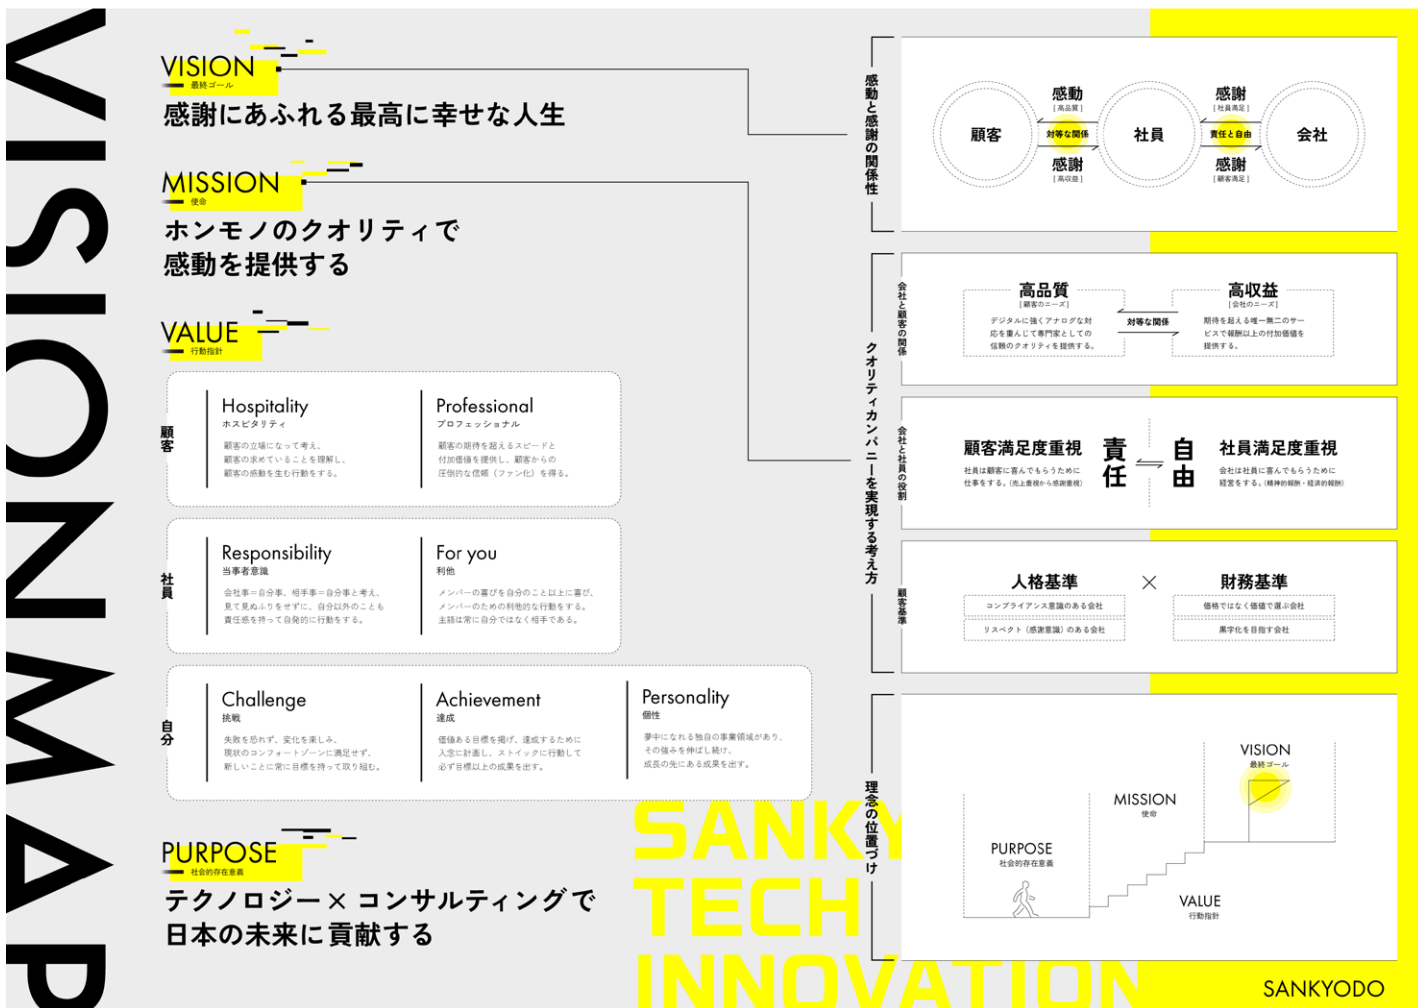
VISIONMAP

VISION
最終ゴール
感謝にあふれる最高に幸せな人生

MISSION
使命
ホンモノのクオリティで
感動を提供する

VALUE
行動指針

顧客

Hospitality
ホスピタリティ
顧客の立場になって考え、
顧客の求めていることを理解し、
顧客の感動を生む行動をする。

Professional
プロフェッショナル
顧客の期待を超えるスピードと
付加価値を提供し、顧客からの
圧倒的な信頼（ファン化）を得る。

社員

Responsibility
当事者意識
会社事＝自分事、相手事＝自分事と考え、
見て見ぬふりをせずに、自分以外のことも
責任感を持って自発的に行動をする。

For you
利他
メンバーの喜びを自分のこと以上に喜び、
メンバーのための利他的な行動をする。
主語は常に自分ではなく相手である。

自分

Challenge
挑戦
失敗を恐れず、変化を楽しみ、
現状のコンフォートゾーンに満足せず、
新しいことに常に目標を持って取り組む。

Achievement
達成
価値ある目標を掲げ、達成するために
入念に計画し、ストイックに行動して
必ず目標以上の成果を出す。

Personality
個性
夢中になれる独自の事業領域があり、
その強みを伸ばし続け、
成長の先にある成果を出す。

PURPOSE
社会的存在意義
テクノロジー× コンサルティングで
日本の未来に貢献する

SANKY
TECH
INNOVATION

感動と感謝の関係性

顧客
感動
［高品質］
対等な関係
感謝
［高収益］
社員
感謝
［社員満足］
責任と自由
感謝
［顧客満足］
会社

クオリティカンパニーを実現する考え方

会社と顧客の関係
高品質
［顧客のニーズ］
デジタルに強くアナログな対応を重んじて専門家としての信頼のクオリティを提供する。
対等な関係
高収益
［会社のニーズ］
期待を超える唯一無二のサービスで報酬以上の付加価値を提供する。

会社と社員の役割
顧客満足度重視
社員は顧客に喜んでもらうために仕事をする。（売上重視から感謝重視）
責任
自由
社員満足度重視
会社は社員に喜んでもらうために経営をする。（精神的報酬・経済的報酬）

顧客基準
人格基準
コンプライアンス意識のある会社
リスペクト（感謝意識）のある会社
×
財務基準
価格ではなく価値で選ぶ会社
黒字化を目指す会社

理念の位置づけ
VISION
最終ゴール
MISSION
使命
PURPOSE
社会的存在意義
VALUE
行動指針

SANKYODO